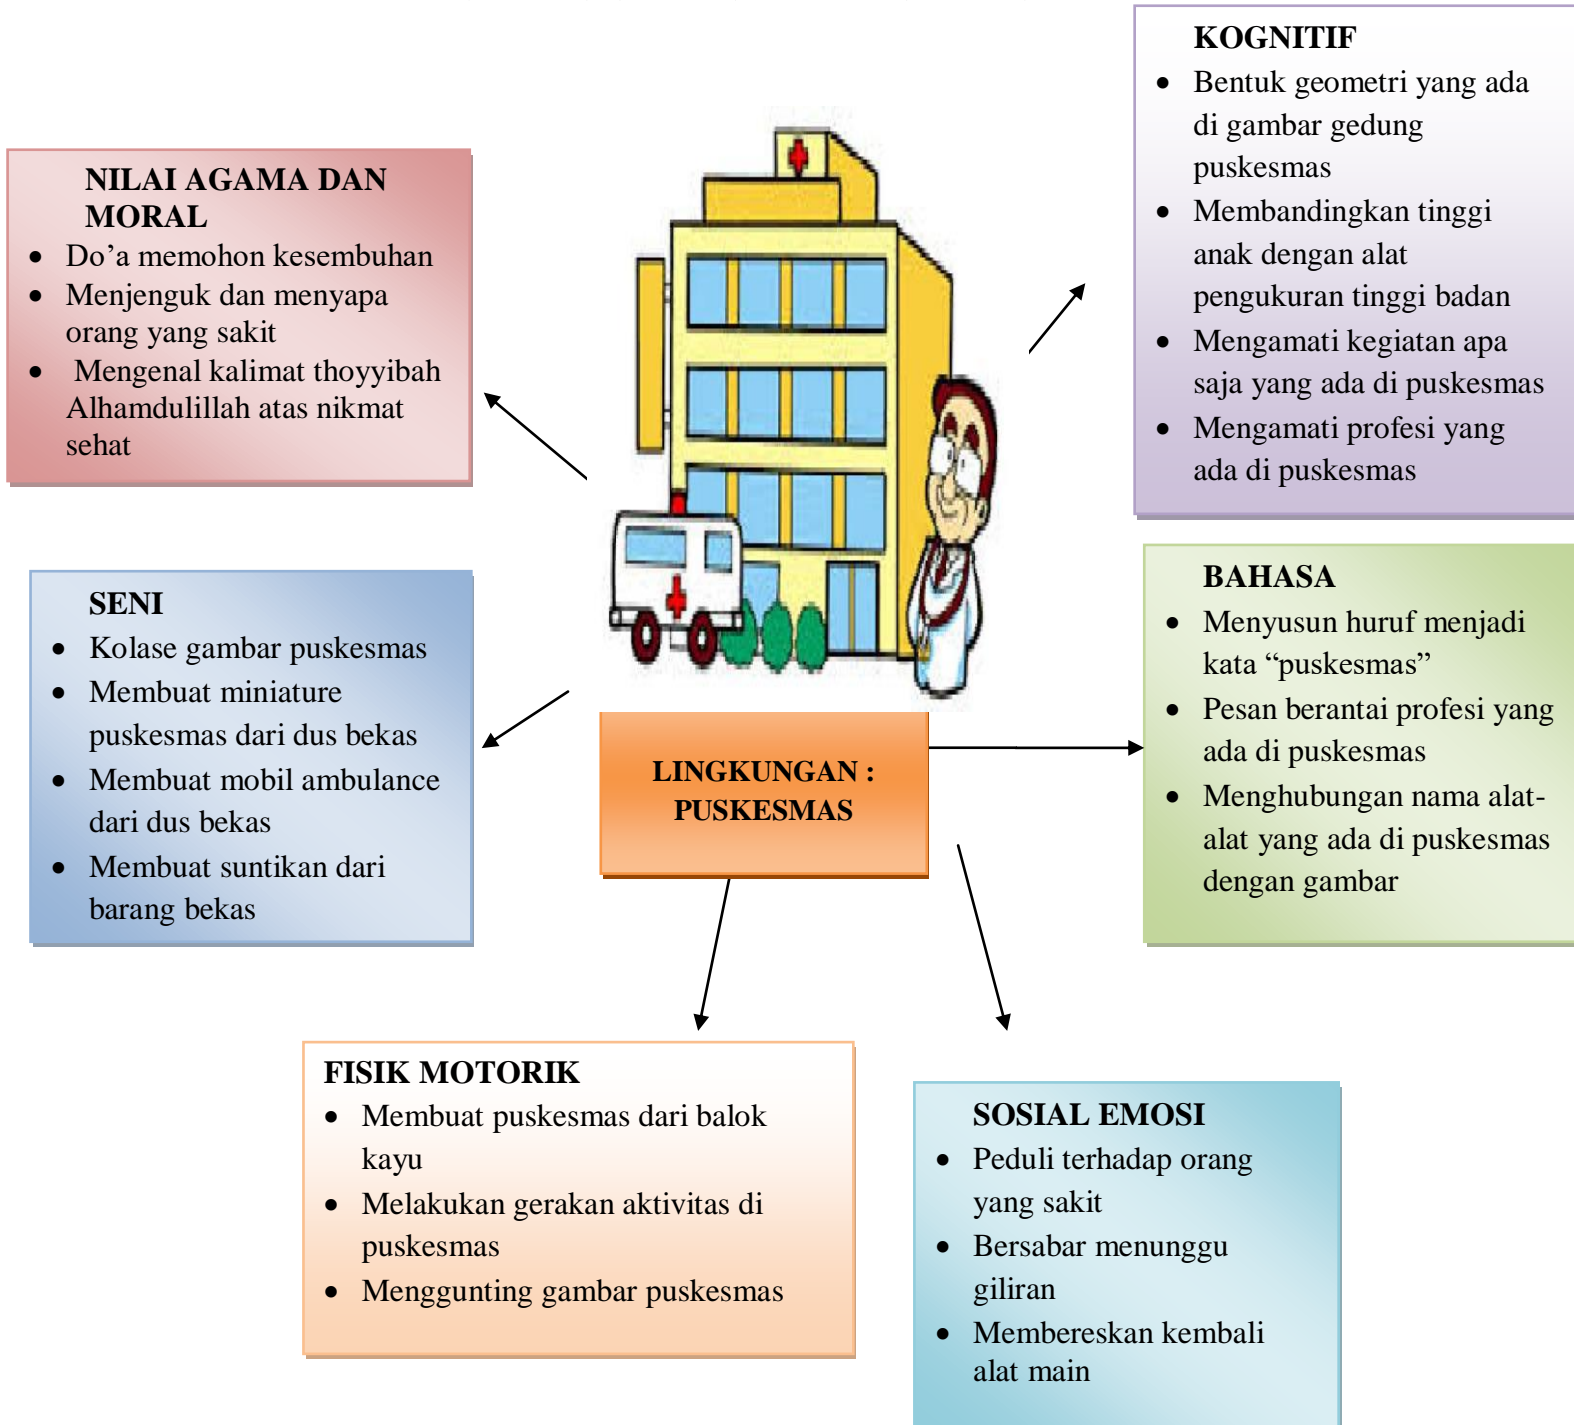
KOGNITIF
- Bentuk geometri yang ada di gambar gedung puskesmas
- Membandingkan tinggi anak dengan alat pengukuran tinggi badan
- Mengamati kegiatan apa saja yang ada di puskesmas
- Mengamati profesi yang ada di puskesmas

NILAI AGAMA DAN MORAL
- Do'a memohon kesembuhan
- Menjenguk dan menyapa orang yang sakit
- Mengenal kalimat thoyyibah Alhamdulillah atas nikmat sehat

SENI
- Kolase gambar puskesmas
- Membuat miniature puskesmas dari dus bekas
- Membuat mobil ambulance dari dus bekas
- Membuat suntikan dari barang bekas

LINGKUNGAN : PUSKESMAS

BAHASA
- Menyusun huruf menjadi kata "puskesmas"
- Pesan berantai profesi yang ada di puskesmas
- Menghubungan nama alat-alat yang ada di puskesmas dengan gambar

FISIK MOTORIK
- Membuat puskesmas dari balok kayu
- Melakukan gerakan aktivitas di puskesmas
- Menggunting gambar puskesmas

SOSIAL EMOSI
- Peduli terhadap orang yang sakit
- Bersabar menunggu giliran
- Membereskan kembali alat main